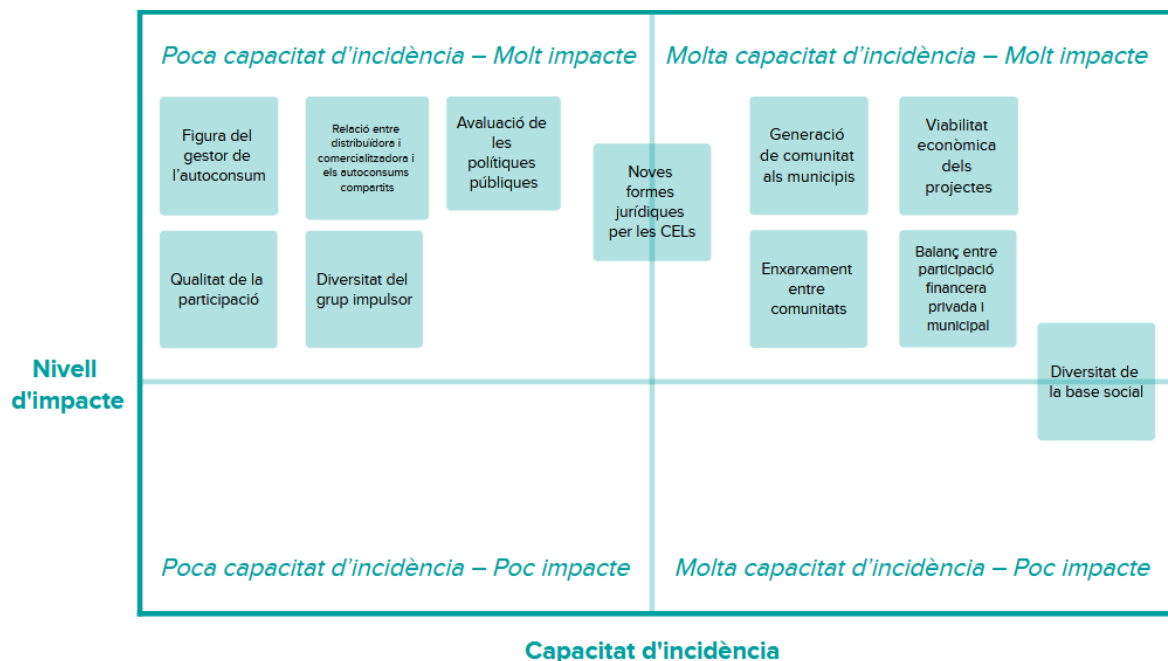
Poca capacitat d'incidència – Molt impacte

Molta capacitat d'incidència – Molt impacte

Figura del gestor de l'autoconsum

Relació entre distribuïdora i comercialitzadora i els autoconsums compartits

Avaluació de les polítiques públiques

Noves formes jurídiques per les CELs

Generació de comunitat als municipis

Viabilitat econòmica dels projectes

Qualitat de la participació

Diversitat del grup impulsor

Enxarxament entre comunitats

Balanç entre participació financera privada i municipal

Diversitat de la base social

Nivell d'impacte

Poca capacitat d'incidència – Poc impacte

Molta capacitat d'incidència – Poc impacte

Capacitat d'incidència